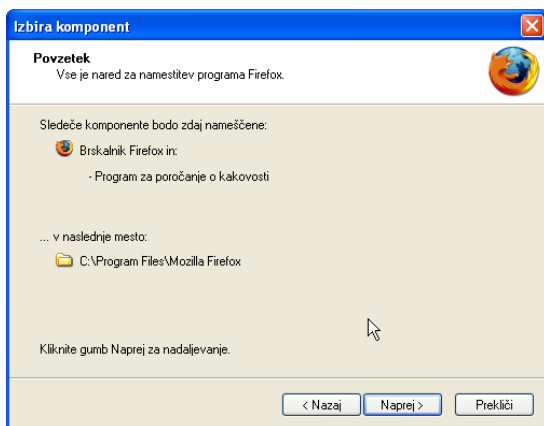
Izbira komponent

Povzetek
Vse je nared za namestitev programa Firefox.

Sledeče komponente bodo zdaj nameščene:

Brskalnik Firefox in:

- Program za poročanje o kakovosti

... v naslednje mesto:

C:\Program Files\Mozilla Firefox

Kliknite gumb Naprej za nadaljevanje.

< Nazaj | Naprej > | Prekliči